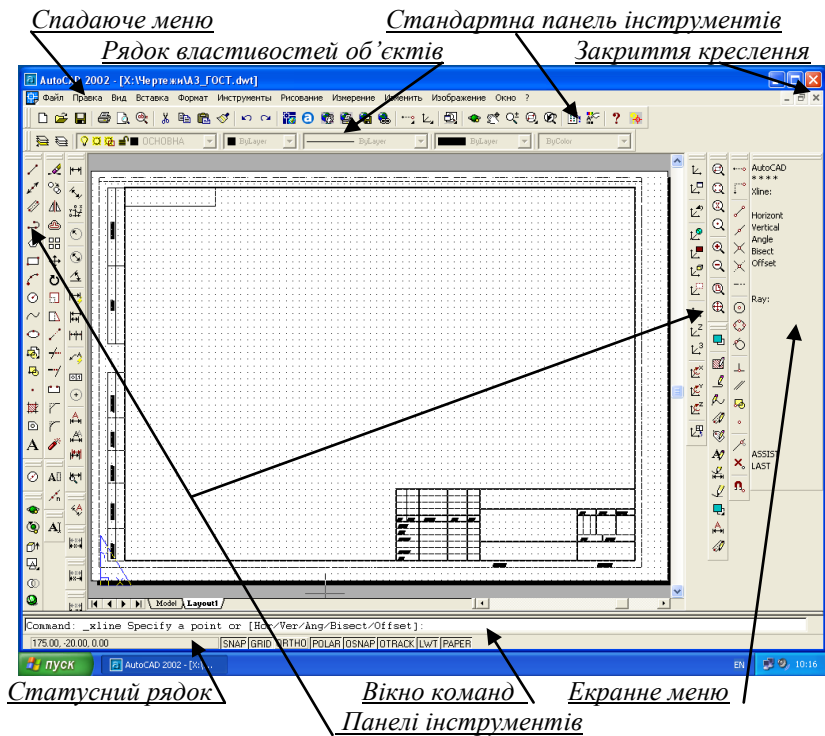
Спадаюче меню
Стандартна панель інструментів
Рядок властивостей об'єктів
Закриття креслення

AutoCAD 2002 - [X:\Чертежи\А3_ГОСТ.dwt]
Файл Правка Вид Вставка Формат Инструменты Рисование Измерение Изменить Изображение Окно ?

ОСНОВНА
ByLayer
ByLayer
ByLayer
ByColor

AutoCAD
* * * *
Xline:

Horizont
Vertical
Angle
Bisect
Offset

Ray:

ASSIST
LAST

Model Layout1

Command: _xline Specify a point or [Hor/Ver/Ang/Bisect/Offset]:
175.00, -20.00, 0.00 SNAP GRID ORTHO POLAR OSNAP OTRACK LWT PAPER

пуск
AutoCAD 2002 - [X:\...
EN
10:16

Статусний рядок
Вікно команд
Екранне меню
Панелі інструментів